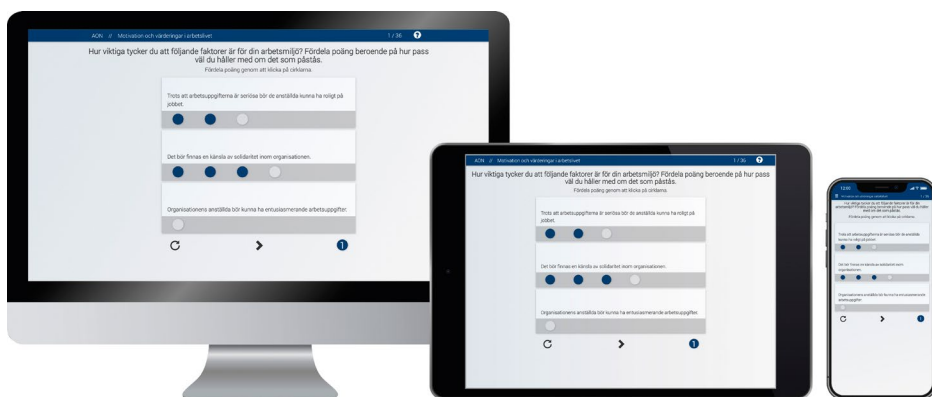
AON // Motivation och värderingar i arbetslivet

1 / 36

Hur viktiga tycker du att följande faktorer är för din arbetsmiljö? Fördela poäng beroende på hur pass väl du håller med om det som påstås.

Fördela poäng genom att klicka på cirklarna.

Trots att arbetsuppgifterna är seriösa bör de anställda kunna ha roligt på jobbet.

Det bör finnas en känsla av solidaritet inom organisationen.

Organisationens anställda bör kunna ha entusiasmerande arbetsuppgifter.

1

AON // Motivation och värderingar i arbetslivet

1 / 36

Hur viktiga tycker du att följande faktorer är för din arbetsmiljö? Fördela poäng beroende på hur pass väl du håller med om det som påstås.

Fördela poäng genom att klicka på cirklarna.

Trots att arbetsuppgifterna är seriösa bör de anställda kunna ha roligt på jobbet.

Det bör finnas en känsla av solidaritet inom organisationen.

Organisationens anställda bör kunna ha entusiasmerande arbetsuppgifter.

1

12:45

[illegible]

Hur viktiga tycker du att följande faktorer är för din arbetsmiljö? Fördela poäng beroende på hur pass väl du håller med om det som påstås.

Fördela poäng genom att klicka på cirklarna.

Trots att arbetsuppgifterna är seriösa bör de anställda kunna ha roligt på jobbet.

Det bör finnas en känsla av solidaritet inom organisationen.

Organisationens anställda bör kunna ha entusiasmerande arbetsuppgifter.

1